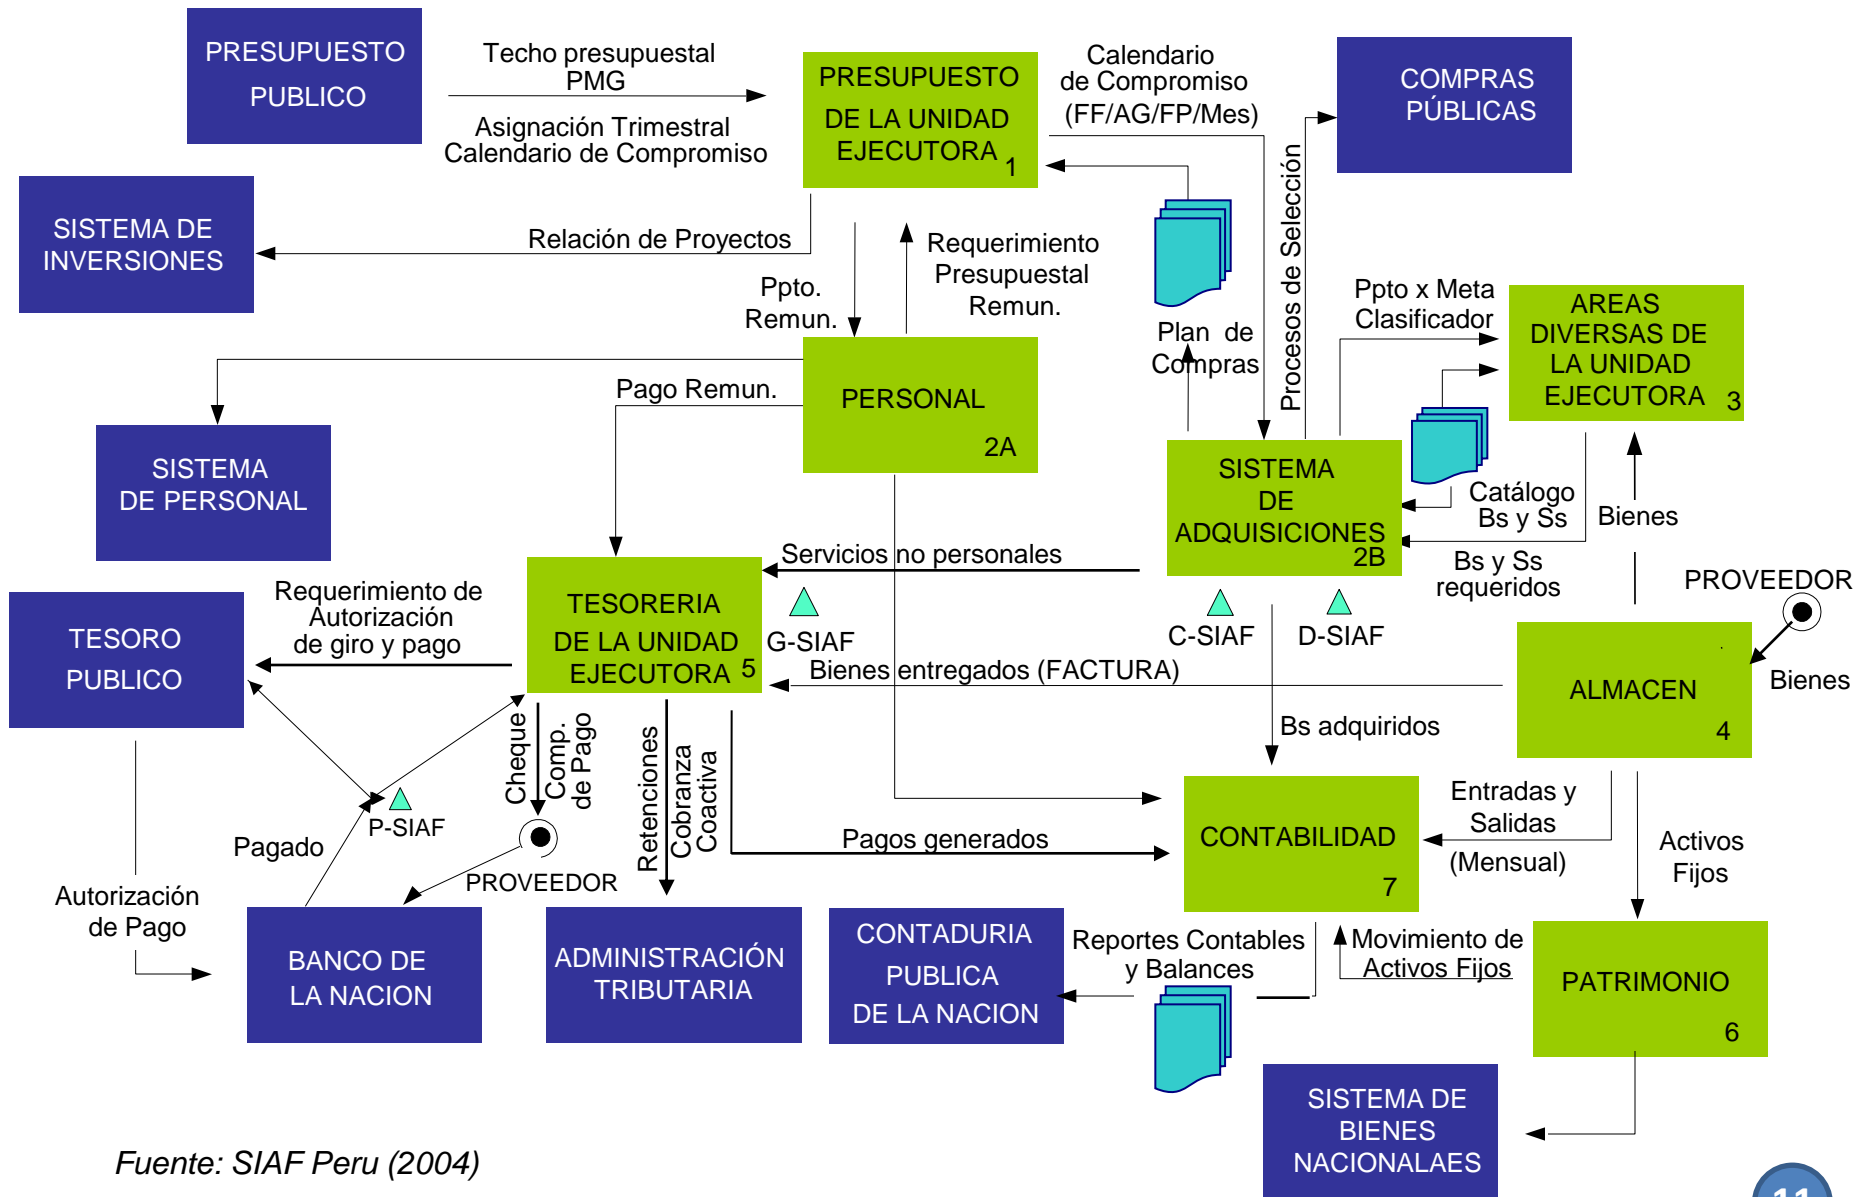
PRESUPUESTO PUBLICO

Techo presupuestal PMG

Asignación Trimestral Calendario de Compromiso

PRESUPUESTO DE LA UNIDAD EJECUTORA 1

Calendario de Compromiso (FF/AG/FP/Mes)

COMPRAS PÚBLICAS

SISTEMA DE INVERSIONES

Relación de Proyectos

Requerimiento Presupuestal Remun.

Ppto. Remun.

Plan de Compras

Procesos de Selección

Ppto x Meta Clasificador

AREAS DIVERSAS DE LA UNIDAD EJECUTORA 3

Pago Remun.

PERSONAL 2A

SISTEMA DE PERSONAL

SISTEMA DE ADQUISICIONES 2B

Catálogo Bs y Ss

Bienes

Bs y Ss requeridos

Servicios no personales

PROVEEDOR

Requerimiento de Autorización de giro y pago

TESORO PUBLICO

TESORERIA DE LA UNIDAD EJECUTORA 5

G-SIAF

C-SIAF

D-SIAF

ALMACEN 4

Bienes

Bienes entregados (FACTURA)

Bs adquiridos

Cheque

Comp. de Pago

Retenciones

Cobranza Coactiva

P-SIAF

Pagado

PROVEEDOR

Pagos generados

CONTABILIDAD 7

Entradas y Salidas (Mensual)

Activos Fijos

Autorización de Pago

BANCO DE LA NACION

ADMINISTRACIÓN TRIBUTARIA

CONTADURIA PUBLICA DE LA NACION

Reportes Contables y Balances

Movimiento de Activos Fijos

PATRIMONIO 6

SISTEMA DE BIENES NACIONALAES

Fuente: SIAF Peru (2004)

11